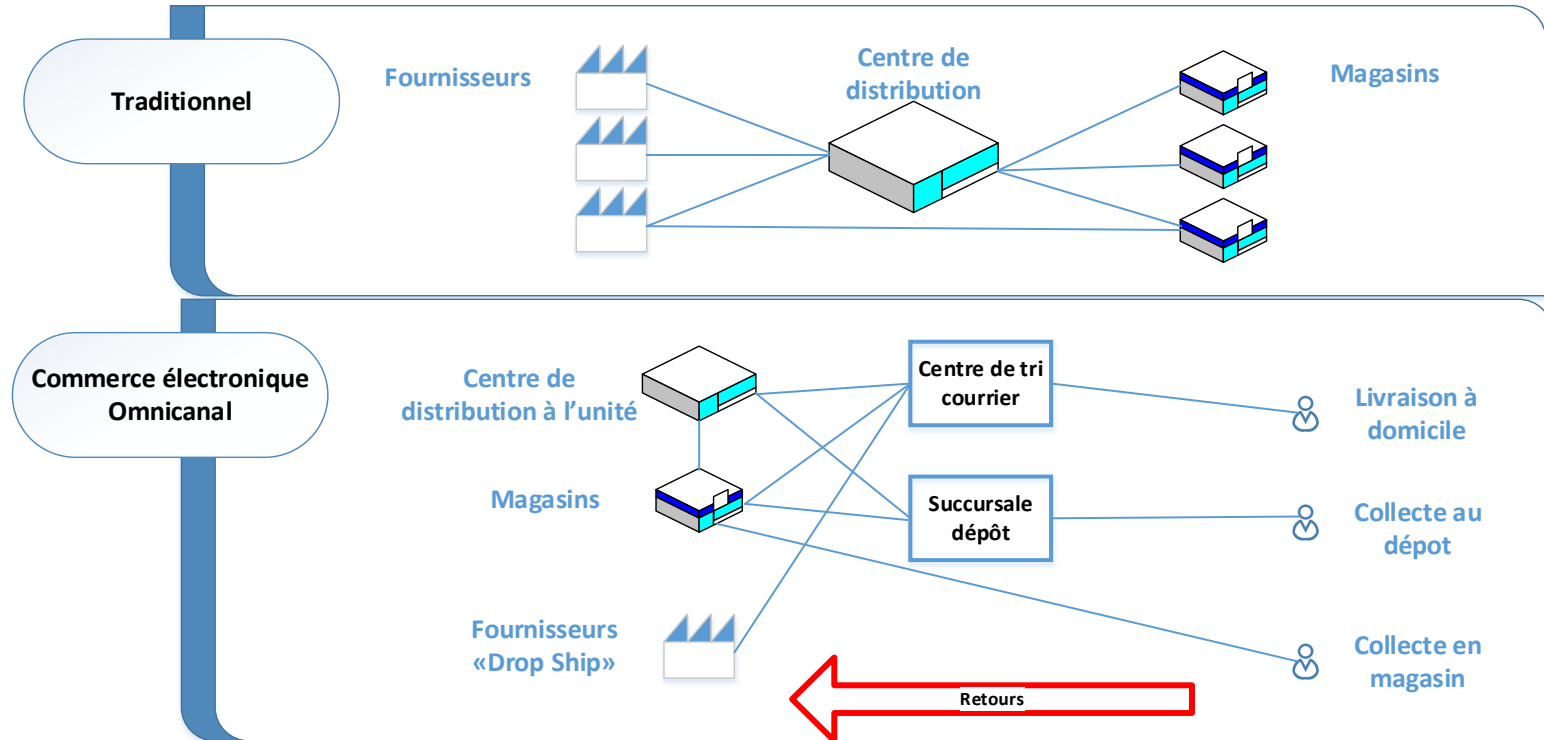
Traditionnel

Fournisseurs

Centre de distribution

Magasins

Commerce électronique Omnicanal

Centre de distribution à l'unité

Centre de tri courrier

Livraison à domicile

Magasins

Succursale dépôt

Collecte au dépot

Fournisseurs «Drop Ship»

Collecte en magasin

Retours